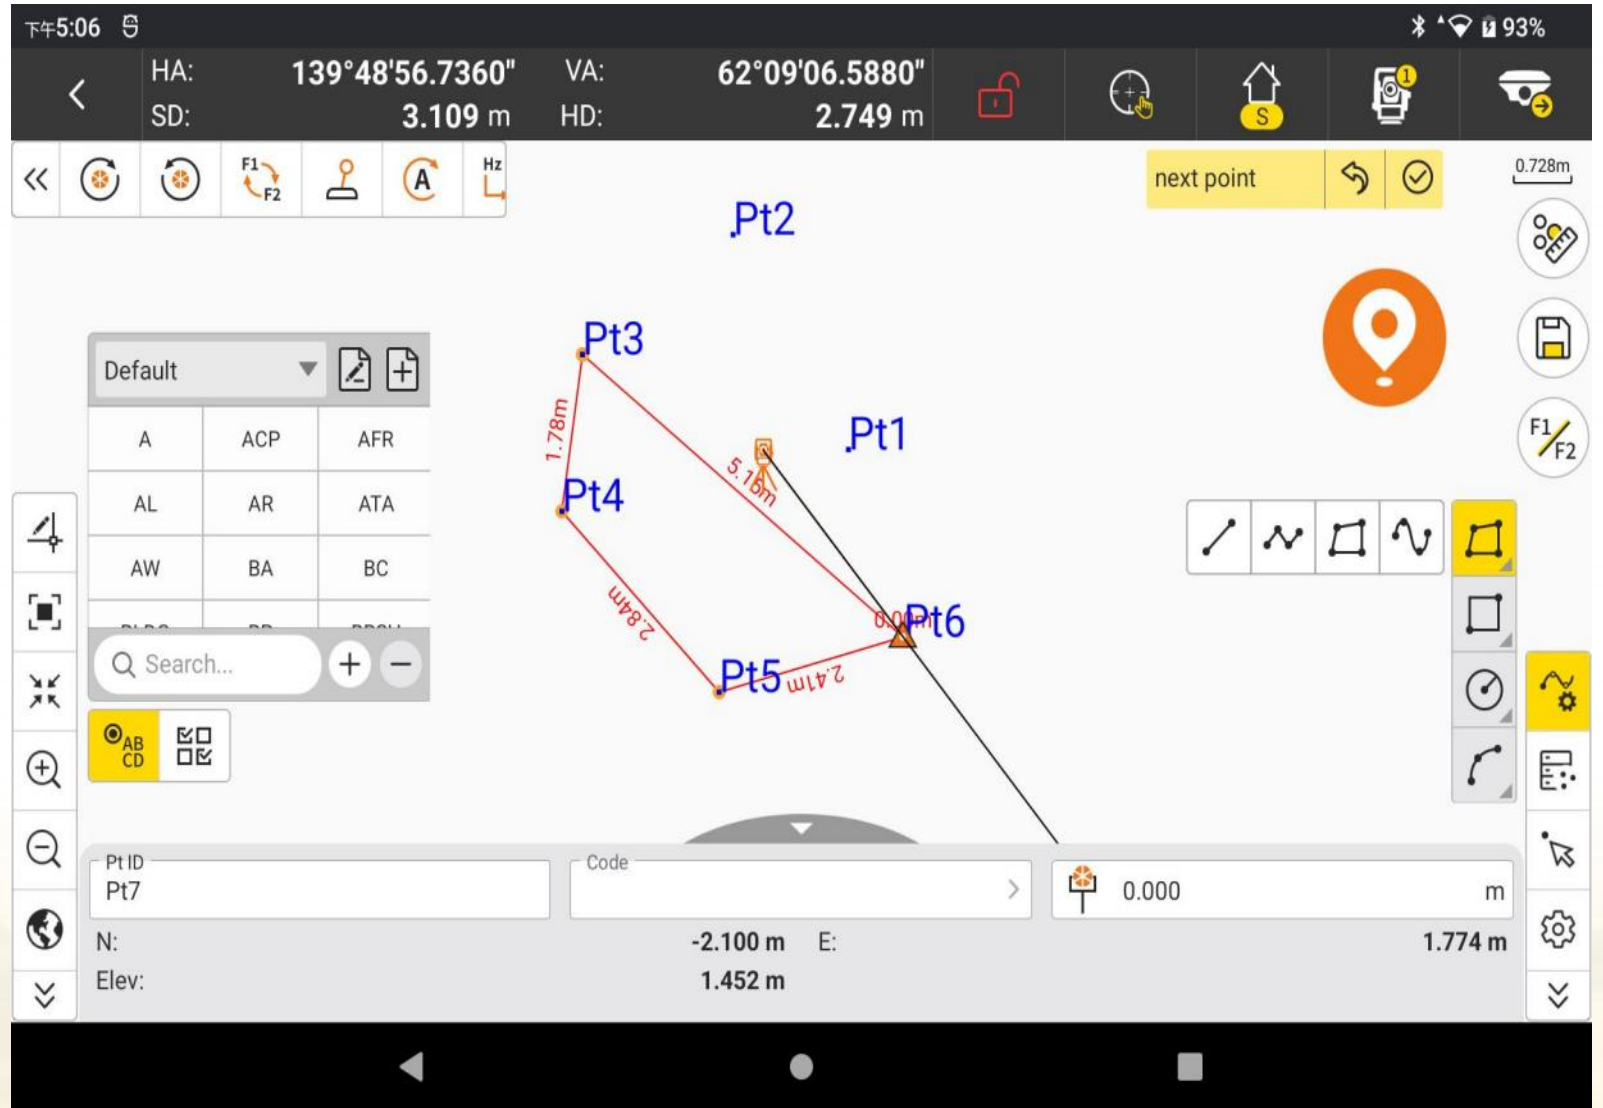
下午5:06

93%

HA: 139°48'56.7360"
SD: 3.109 m
VA: 62°09'06.5880"
HD: 2.749 m

S

1

F1 F2

A

Hz

next point

0.728m

Pt2

Pt3

Pt1

Pt4

Pt6

Pt5

1.78m

5.16m

2.84m

2.41m

0.00m

Default

| A | ACP | AFR |
|---|---|---|
| AL | AR | ATA |
| AW | BA | BC |

Search...

AB CD

F1 F2

Pt ID
Pt7

Code

0.000 m

N: -2.100 m
E: 1.774 m
Elev: 1.452 m